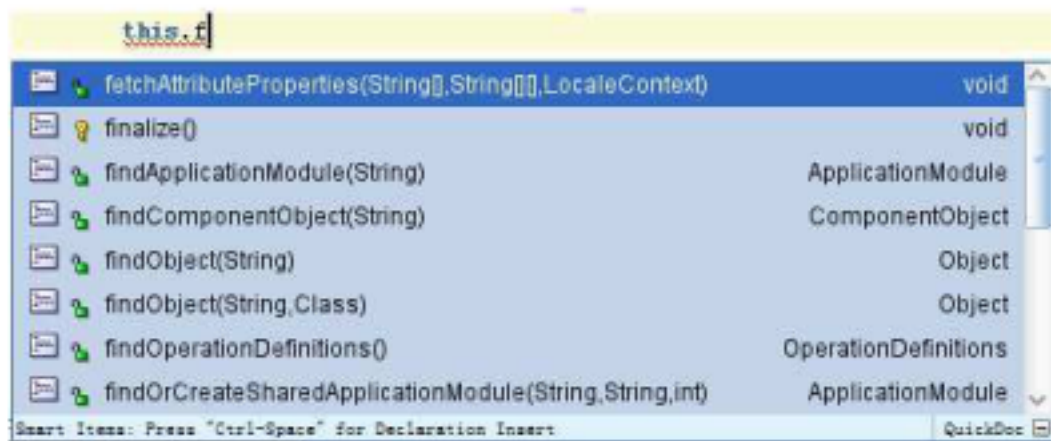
this.f

| | |
|---|---|
| fetchAttributeProperties(String[],String[][],LocaleContext) | void |
| finalize() | void |
| findApplicationModule(String) | ApplicationModule |
| findComponentObject(String) | ComponentObject |
| findObject(String) | Object |
| findObject(String,Class) | Object |
| findOperationDefinitions() | OperationDefinitions |
| findOrCreateSharedApplicationModule(String,String,int) | ApplicationModule |

Smart Items: Press "Ctrl-Space" for Declaration Insert

QuickDoc